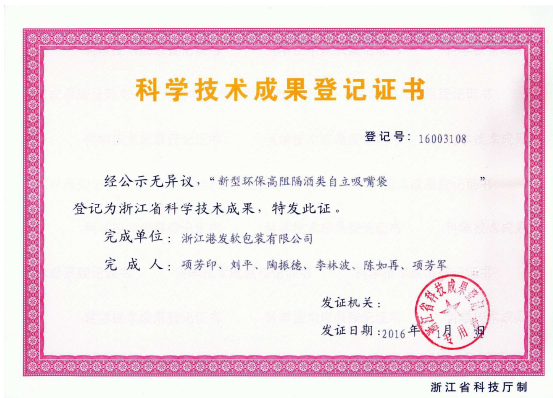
科学技术成果登记证书

登记号：16003108

经公示无异议，“新型环保高阻隔酒类自立吸嘴袋”登记为浙江省科学技术成果，特发此证。

完成单位：浙江港发软包装有限公司

完成人：项芳印、刘平、陶振德、李林波、陈如再、项芳军

发证机关：

发证日期：2016年 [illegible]月 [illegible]日

浙江省科技成果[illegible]

浙江省科技厅制